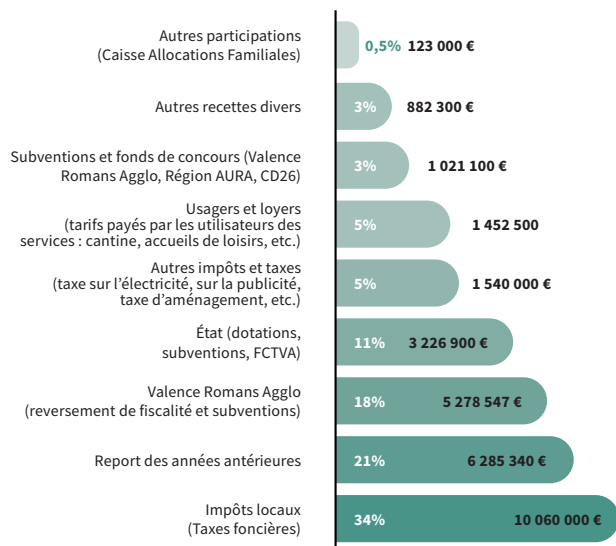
Autres participations (Caisse Allocations Familiales) 0,5% 123 000 €

Autres recettes divers 3% 882 300 €

Subventions et fonds de concours (Valence Romans Agglo, Région AURA, CD26) 3% 1 021 100 €

Usagers et loyers (tarifs payés par les utilisateurs des services : cantine, accueils de loisirs, etc.) 5% 1 452 500

Autres impôts et taxes (taxe sur l'électricité, sur la publicité, taxe d'aménagement, etc.) 5% 1 540 000 €

État (dotations, subventions, FCTVA) 11% 3 226 900 €

Valence Romans Agglo (reversement de fiscalité et subventions) 18% 5 278 547 €

Report des années antérieures 21% 6 285 340 €

Impôts locaux (Taxes foncières) 34% 10 060 000 €